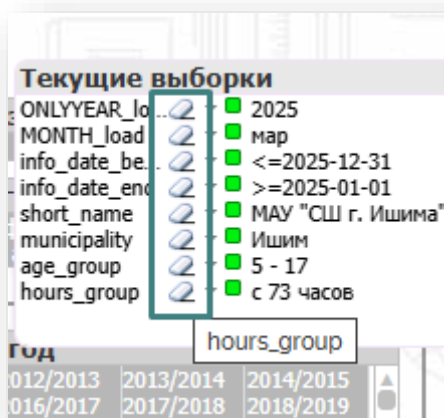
Текущие выборки

ONLYYEAR_lo... 2025
MONTH_load мар
info_date_be... <=2025-12-31
info_date_end >=2025-01-01
short_name МАУ "СШ г. Ишима"
municipality Ишим
age_group 5 - 17
hours_group с 73 часов

hours_group

Год

012/2013 2013/2014 2014/2015
016/2017 2017/2018 2018/2019